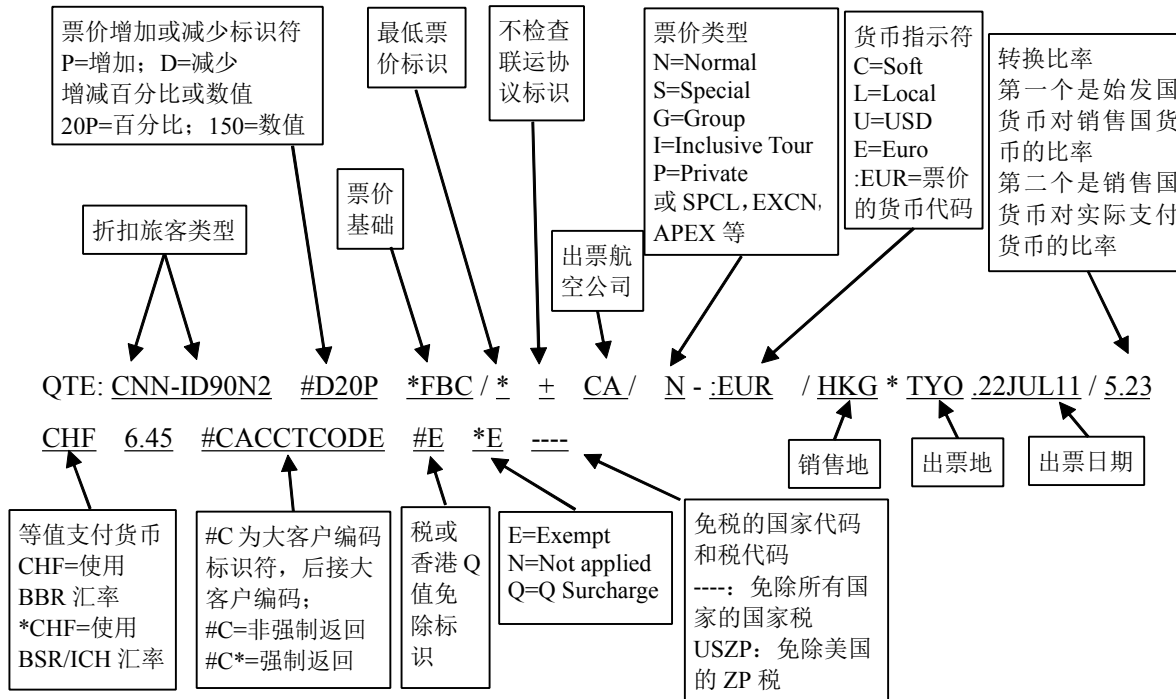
票价增加或减少标识符
P=增加；D=减少
增减百分比或数值
20P=百分比；150=数值

最低票价标识

不检查联运协议标识

票价类型
N=Normal
S=Special
G=Group
I=Inclusive Tour
P=Private
或 SPCL，EXCN，APEX 等

货币指示符
C=Soft
L=Local
U=USD
E=Euro
:EUR=票价的货币代码

转换比率
第一个是始发国货币对销售国货币的比率
第二个是销售国货币对实际支付货币的比率

票价基础

折扣旅客类型

出票航空公司

QTE: CNN-ID90N2 #D20P *FBC / * + CA / N - :EUR / HKG * TYO .22JUL11 / 5.23

CHF 6.45 #CACCTCODE #E *E ----

销售地

出票地

出票日期

等值支付货币
CHF=使用 BBR 汇率
*CHF=使用 BSR/ICH 汇率

#C 为大客户编码标识符，后接大客户编码；
#C=非强制返回
#C*=强制返回

税或香港 Q 值免除标识

E=Exempt
N=Not applied
Q=Q Surcharge

免税的国家代码和税代码
----：免除所有国家的国家税
USZP：免除美国的 ZP 税